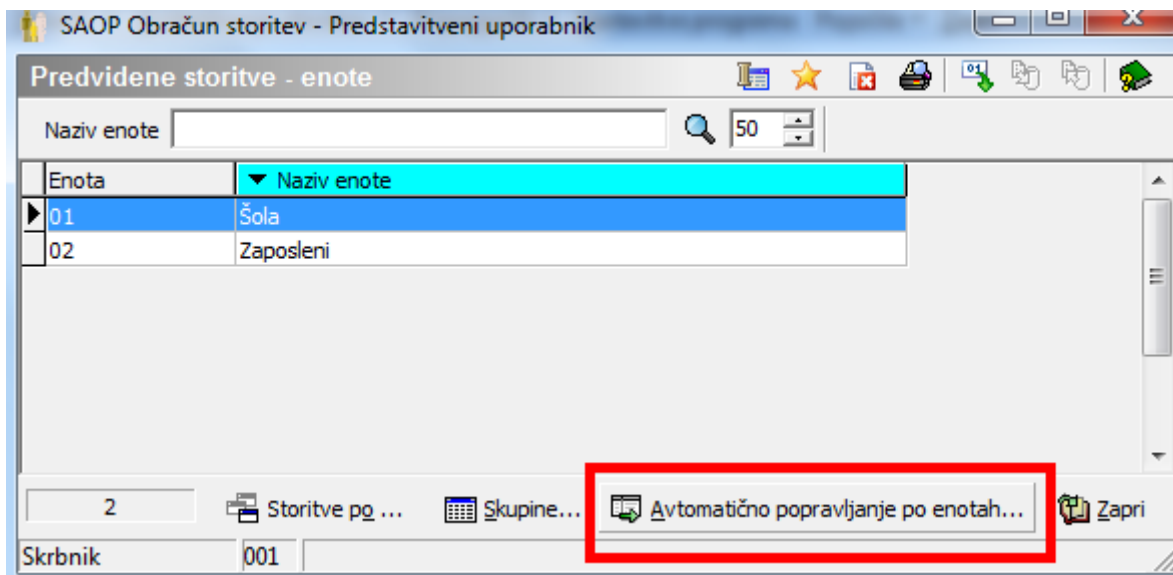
SAOP Obračun storitev - Predstavitveni uporabnik

Predvidene storitve - enote

Naziv enote 50

| Enota | Naziv enote |
|---|---|
| 01 | Šola |
| 02 | Zaposleni |

2 Storitve po ... Skupine... Avtomatično popravljanje po enotah... Zapri

Skrbnik 001